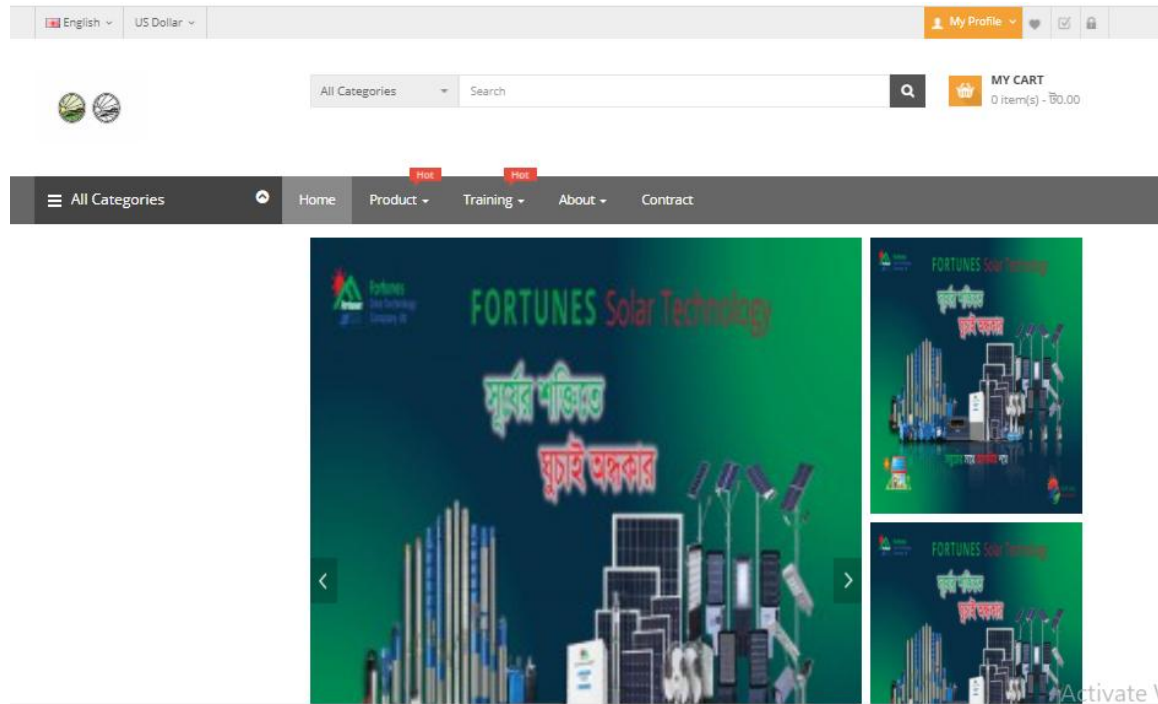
English US Dollar

My Profile

All Categories Search

MY CART
0 item(s) - ৳0.00

All Categories

Home Product Hot Training Hot About Contract

Fortunes Solar Technology Company ltd

FORTUNES Solar Technology

সূর্যের শক্তিতে ঘুচাই অন্ধকার

FORTUNES Solar Technology

সূর্যের শক্তিতে ঘুচাই অন্ধকার

FORTUNES Solar Technology

সূর্যের শক্তিতে ঘুচাই অন্ধকার

Activate V